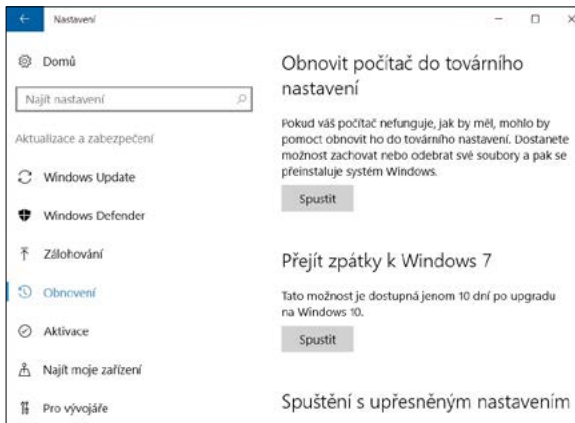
Nastavení

Domů

Najít nastavení

Aktualizace a zabezpečení

Windows Update

Windows Defender

Zálohování

Obnovení

Aktivace

Najít moje zařízení

Pro vývojáře

Obnovit počítač do továrního nastavení

Pokud váš počítač nefunguje, jak by měl, mohlo by pomoct obnovit ho do továrního nastavení. Dostanete možnost zachovat nebo odebrat své soubory a pak se přeinstaluje systém Windows.

Spustit

Přejít zpátky k Windows 7

Tato možnost je dostupná jenom 10 dní po upgradu na Windows 10.

Spustit

Spuštění s upřesněným nastavením